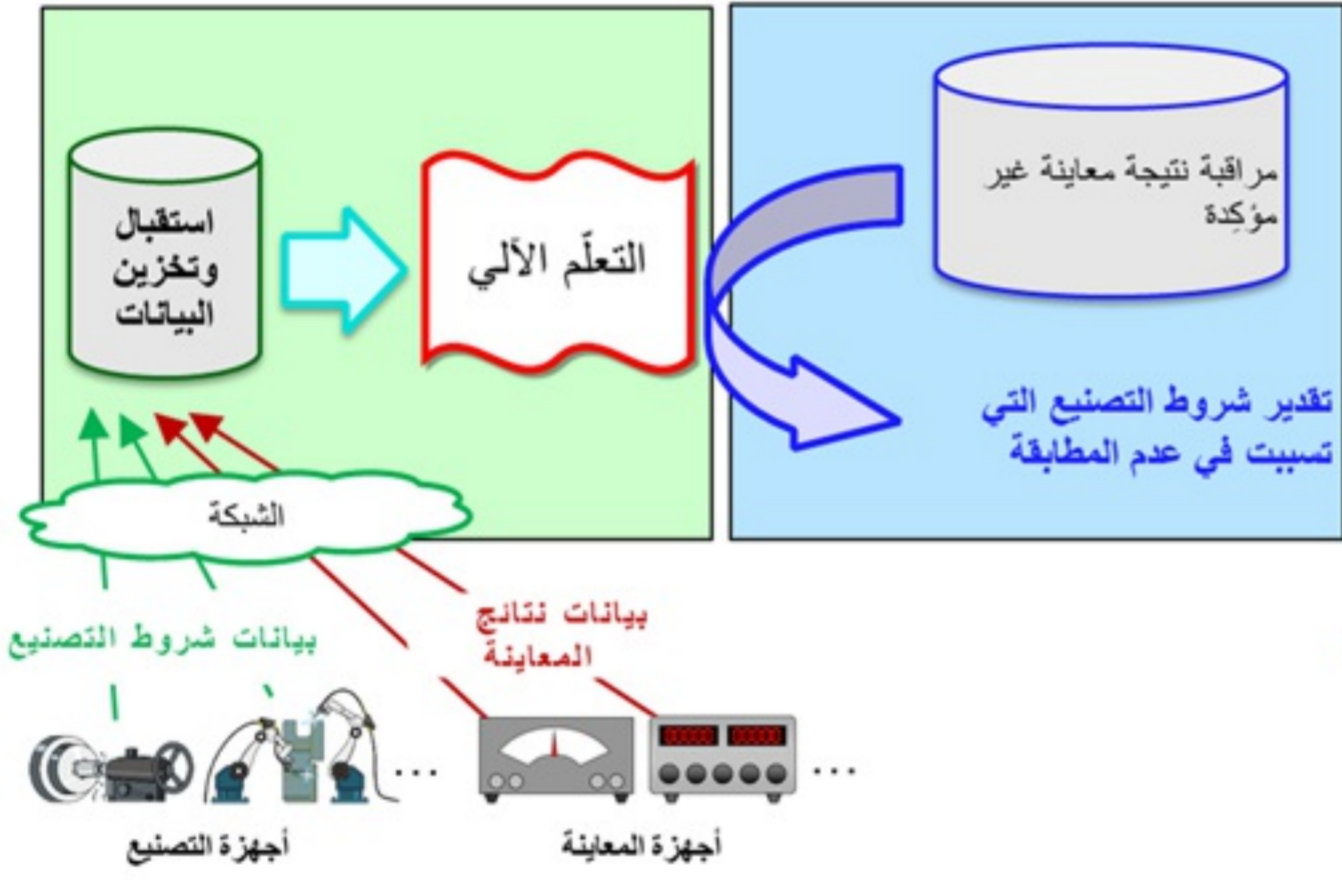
استقبال وتخزين البيانات

التعلّم الآلي

مراقبة نتيجة معاينة غير مؤكدة

تقدير شروط التصنيع التي تسببت في عدم المطابقة

الشبكة

بيانات شروط التصنيع

بيانات نتائج المعاينة

...

...

أجهزة التصنيع

أجهزة المعاينة